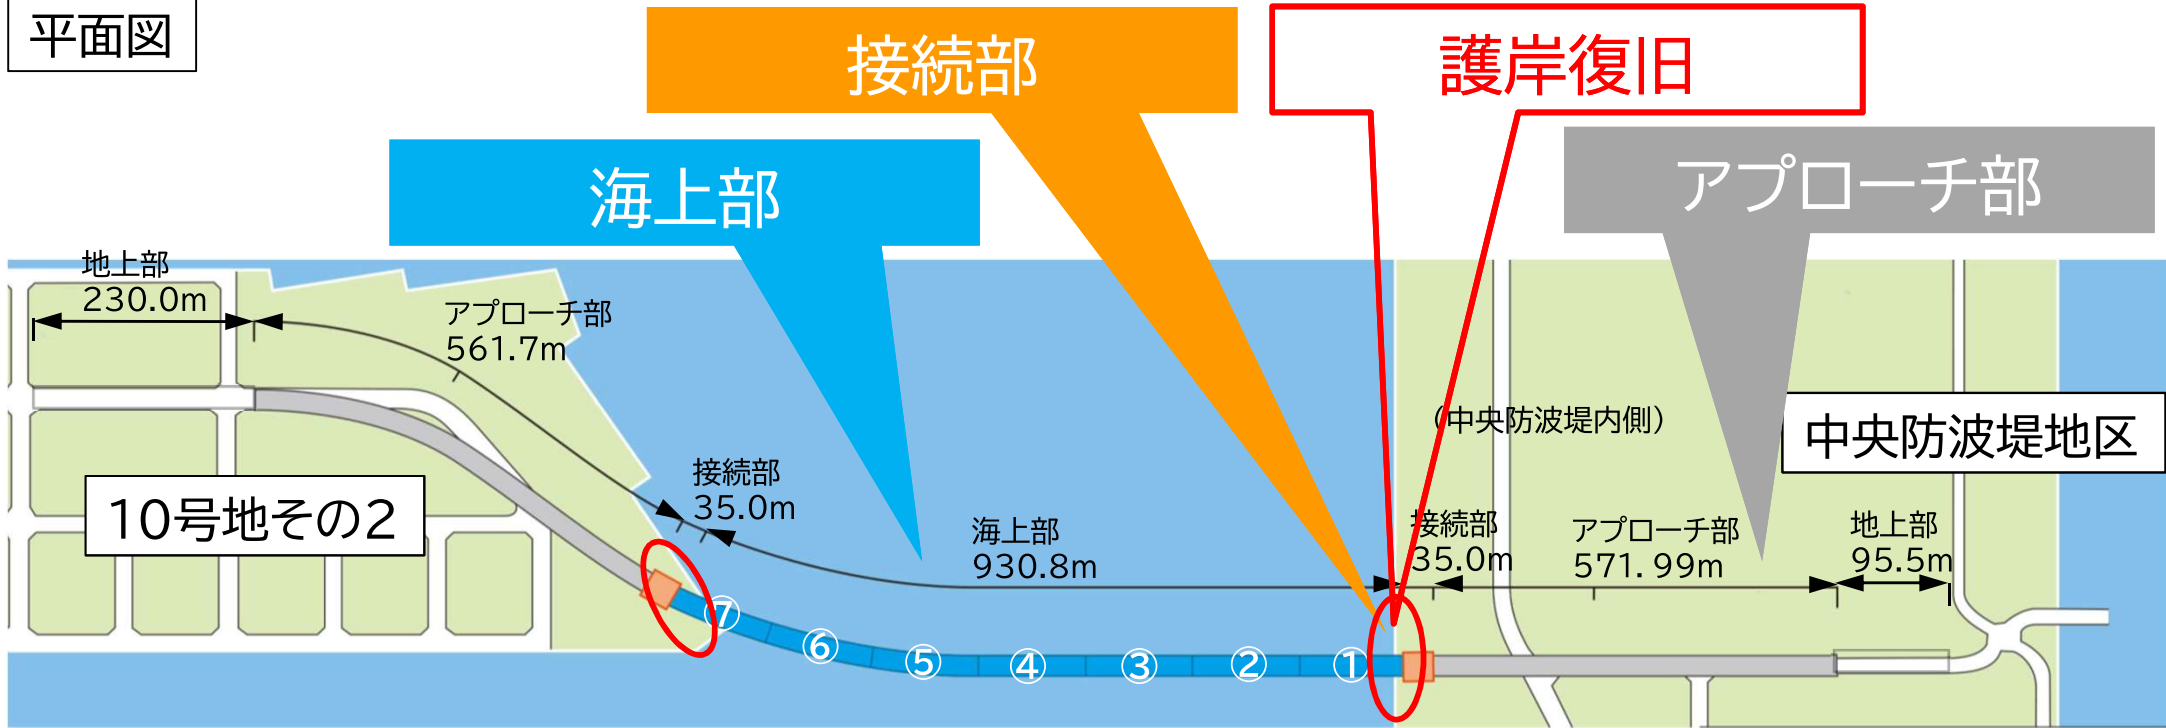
平面図

接続部

護岸復旧

海上部

アプローチ部

地上部
230.0m

アプローチ部
561.7m

（中央防波堤内側）

中央防波堤地区

接続部
35.0m

10号地その2

海上部
930.8m

接続部
35.0m

アプローチ部
571.99m

地上部
95.5m

⑦ ⑥ ⑤ ④ ③ ② ①